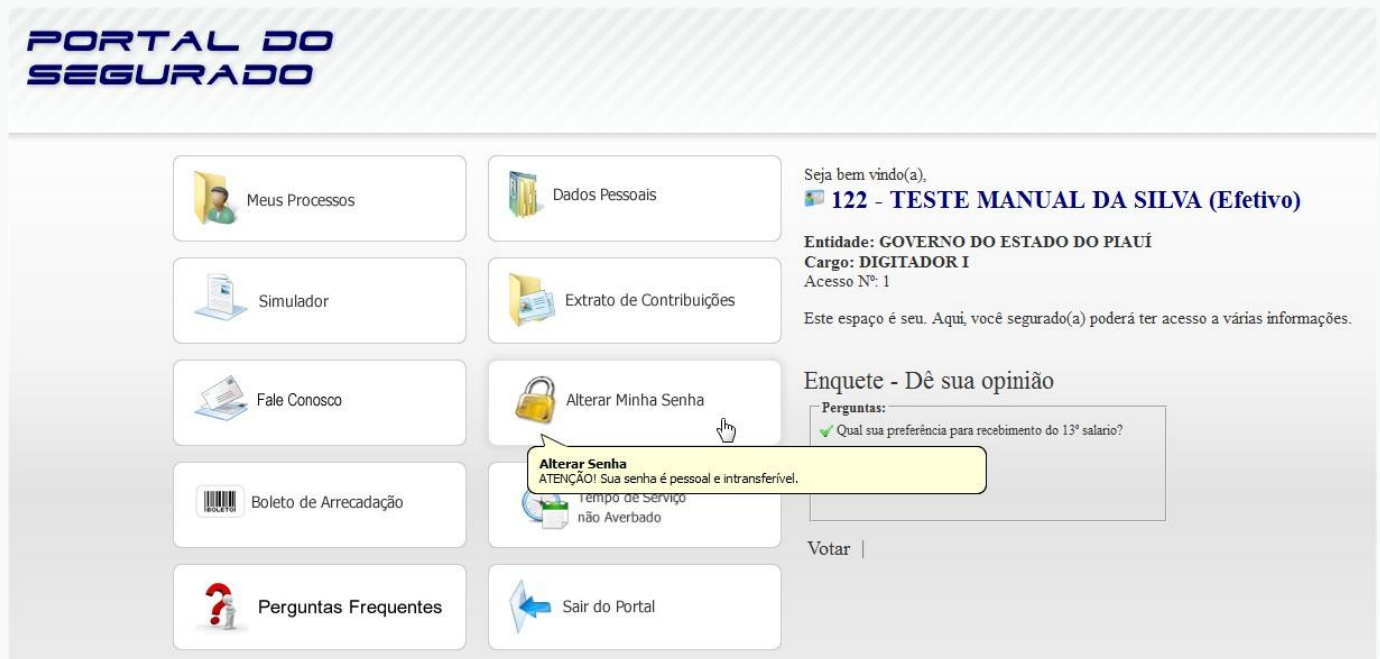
PORTAL DO SEGURADO

Meus Processos

Dados Pessoais

Simulador

Extrato de Contribuições

Fale Conosco

Alterar Minha Senha

Alterar Senha
ATENÇÃO! Sua senha é pessoal e intransferível.

Boleto de Arrecadação

BOLETO

Tempo de Serviço não Averbado

Perguntas Frequentes

Sair do Portal

Seja bem vindo(a),
122 - TESTE MANUAL DA SILVA (Efetivo)

Entidade: GOVERNO DO ESTADO DO PIAUÍ
Cargo: DIGITADOR I
Acesso Nº: 1

Este espaço é seu. Aqui, você segurado(a) poderá ter acesso a várias informações.

Enquete - Dê sua opinião

Perguntas:
Qual sua preferência para recebimento do 13º salario?

Votar |